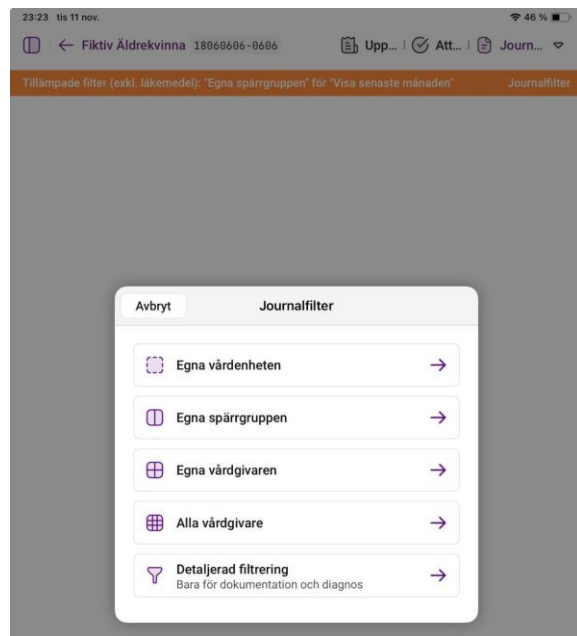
23:23 tis 11 nov.

46 %

← Fiktiv Äldrekvinna 18060606-0606

Upp... | Att... | Journ...

Tillämpade filter (exkl. läkemedel): "Egna spärrgruppen" för "Visa senaste månaden"

Journalfilter

Avbryt

Journalfilter

Egna vårdenheten →

Egna spärrgruppen →

Egna vårdgivaren →

Alla vårdgivare →

Detaljerad filtrering
Bara för dokumentation och diagnos →